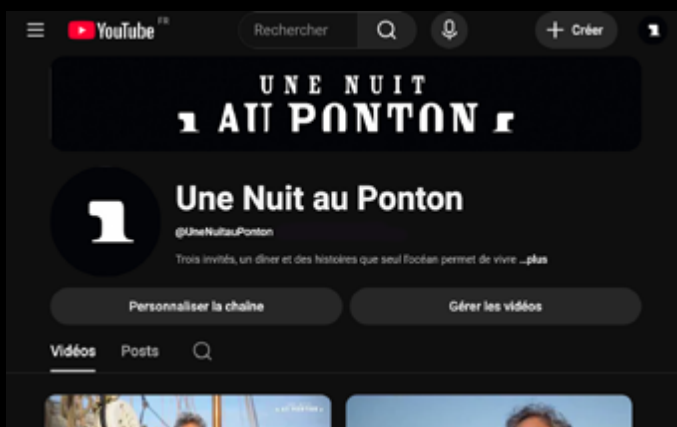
YouTube FR

Rechercher

+ Créer

UNE NUIT
AU PONTON

Une Nuit au Ponton

@UneNuitauPonton

Trois invités, un dîner et des histoires que seul l'océan permet de vivre ...plus

Personnaliser la chaîne

Gérer les vidéos

Vidéos

Posts